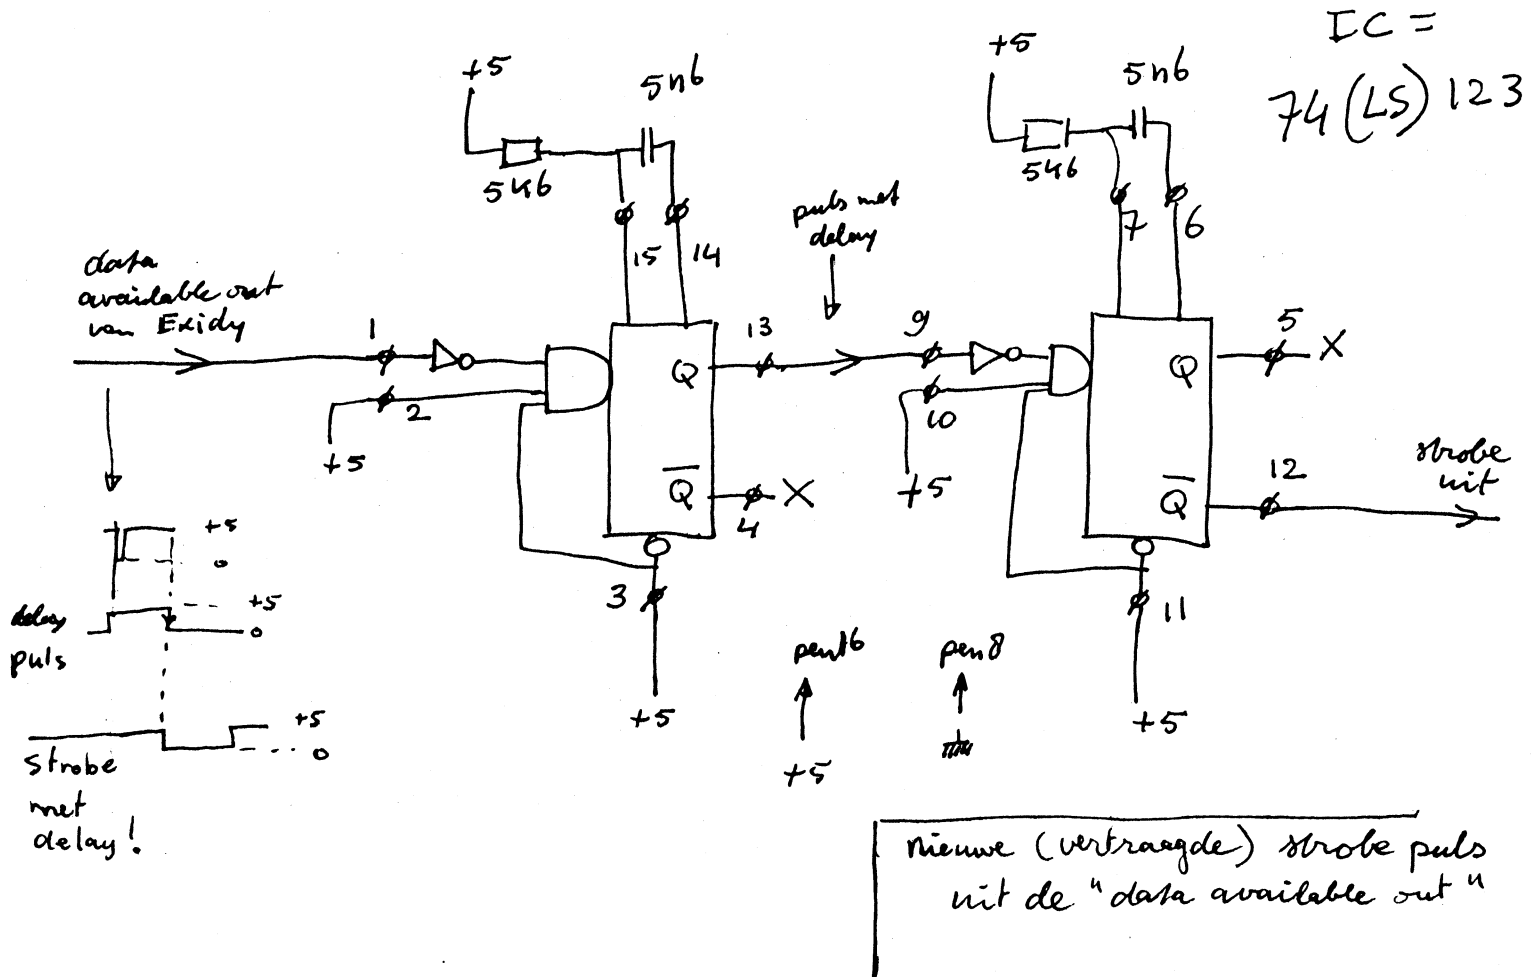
IC = 74 (LS) 123

+5
5n6
5k6
15 14

+5
5n6
5k6
7 6

puls met delay

data available out van Exidy

1
2
+5
13
Q
$\overline{Q}$
4 X
3
+5

9
10
+5
5
Q X
12
$\overline{Q}$
strobe uit
11
+5

+5
0
delay puls
+5
0

+5
0
strobe met delay!

pen16
+5

pen8

nieuwe (vertraagde) strobe puls uit de "data available out"